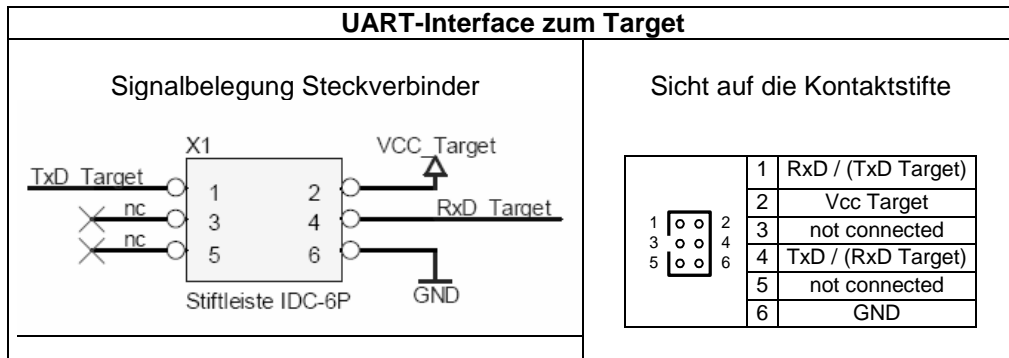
UART-Interface zum Target

Signalbelegung Steckverbinder

X1
VCC_Target
TxD_Target
1
2
nc
3
4
RxD_Target
nc
5
6
Stiftleiste IDC-6P
GND

Sicht auf die Kontaktstifte

1 2
3 4
5 6

| | |
|---|---|
| 1 | RxD / (TxD Target) |
| 2 | Vcc Target |
| 3 | not connected |
| 4 | TxD / (RxD Target) |
| 5 | not connected |
| 6 | GND |